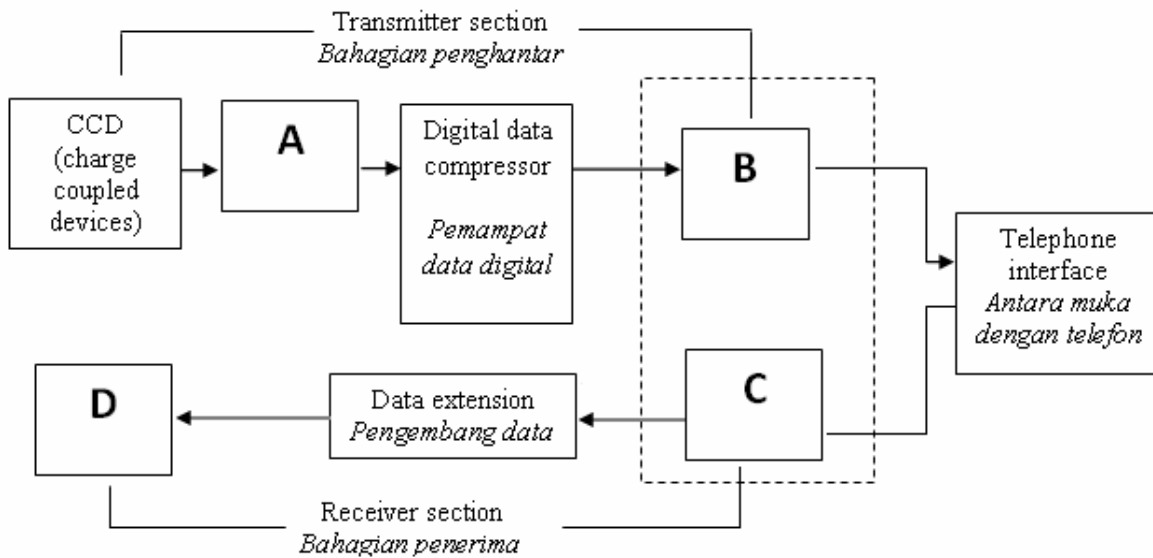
Transmitter section
*Bahagian penghantar*

CCD (charge coupled devices)

A

Digital data compressor

*Pemampat data digital*

B

Telephone interface
*Antara muka dengan telefon*

D

Data extension
*Pengembang data*

C

Receiver section
*Bahagian penerima*